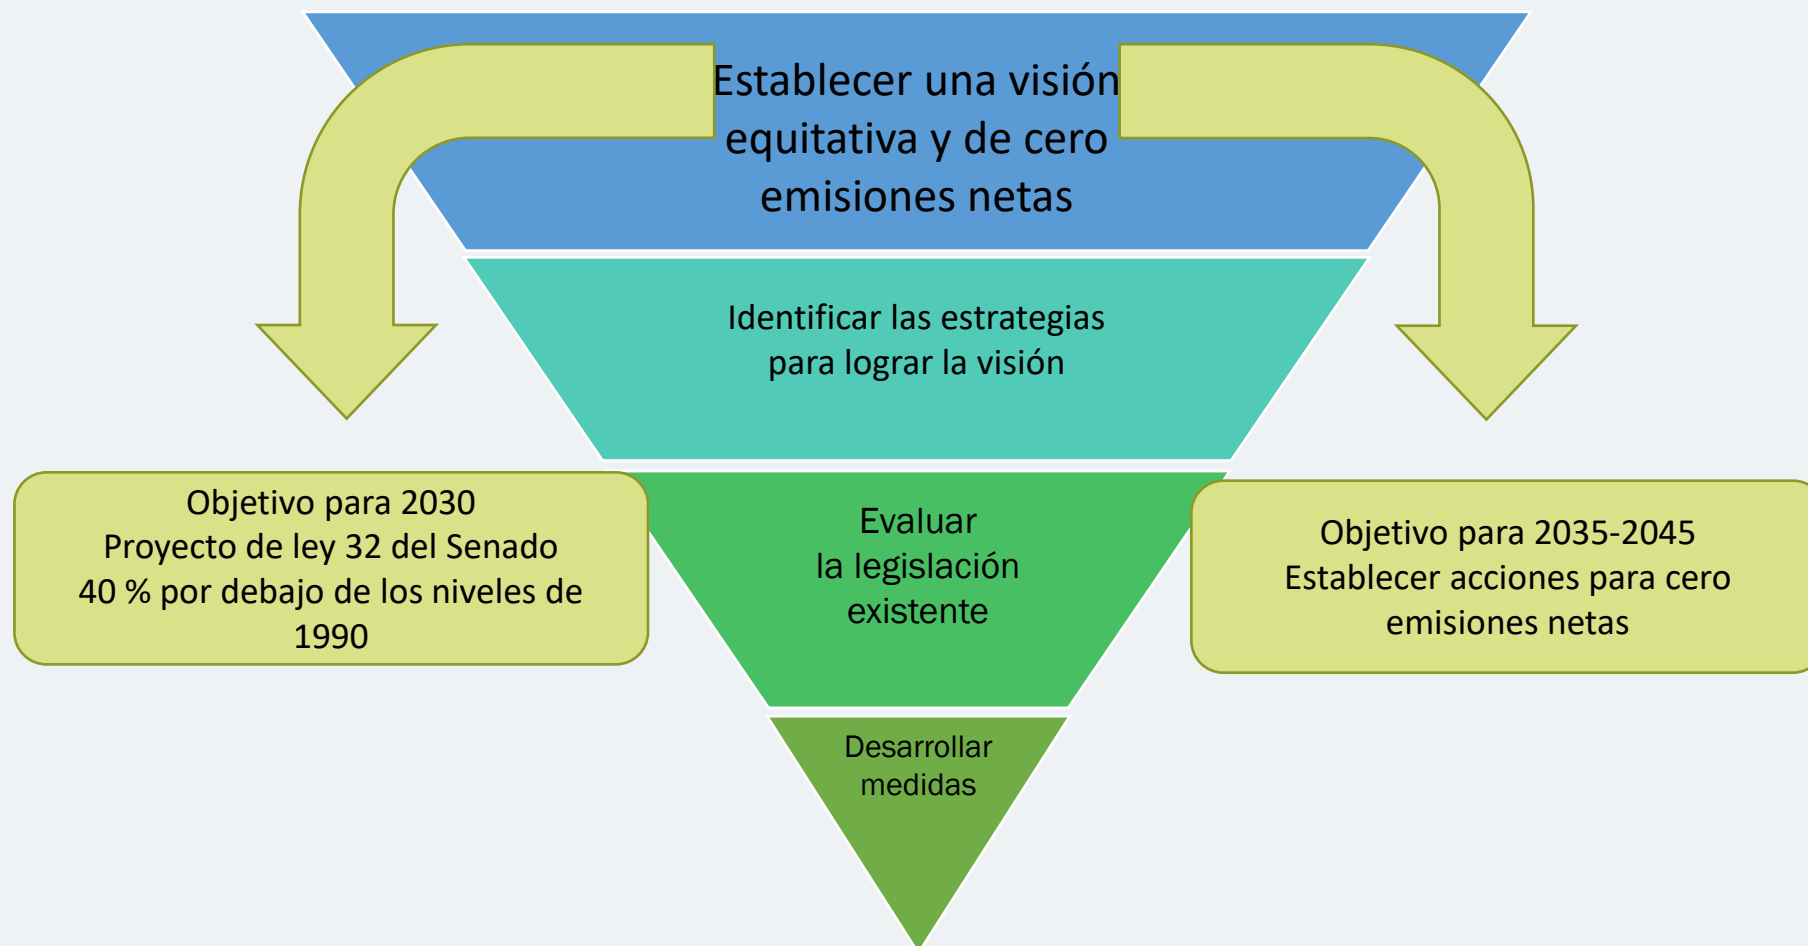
Establecer una visión equitativa y de cero emisiones netas

Identificar las estrategias para lograr la visión

Evaluar la legislación existente

Desarrollar medidas

Objetivo para 2030
Proyecto de ley 32 del Senado
40 % por debajo de los niveles de 1990

Objetivo para 2035-2045
Establecer acciones para cero emisiones netas